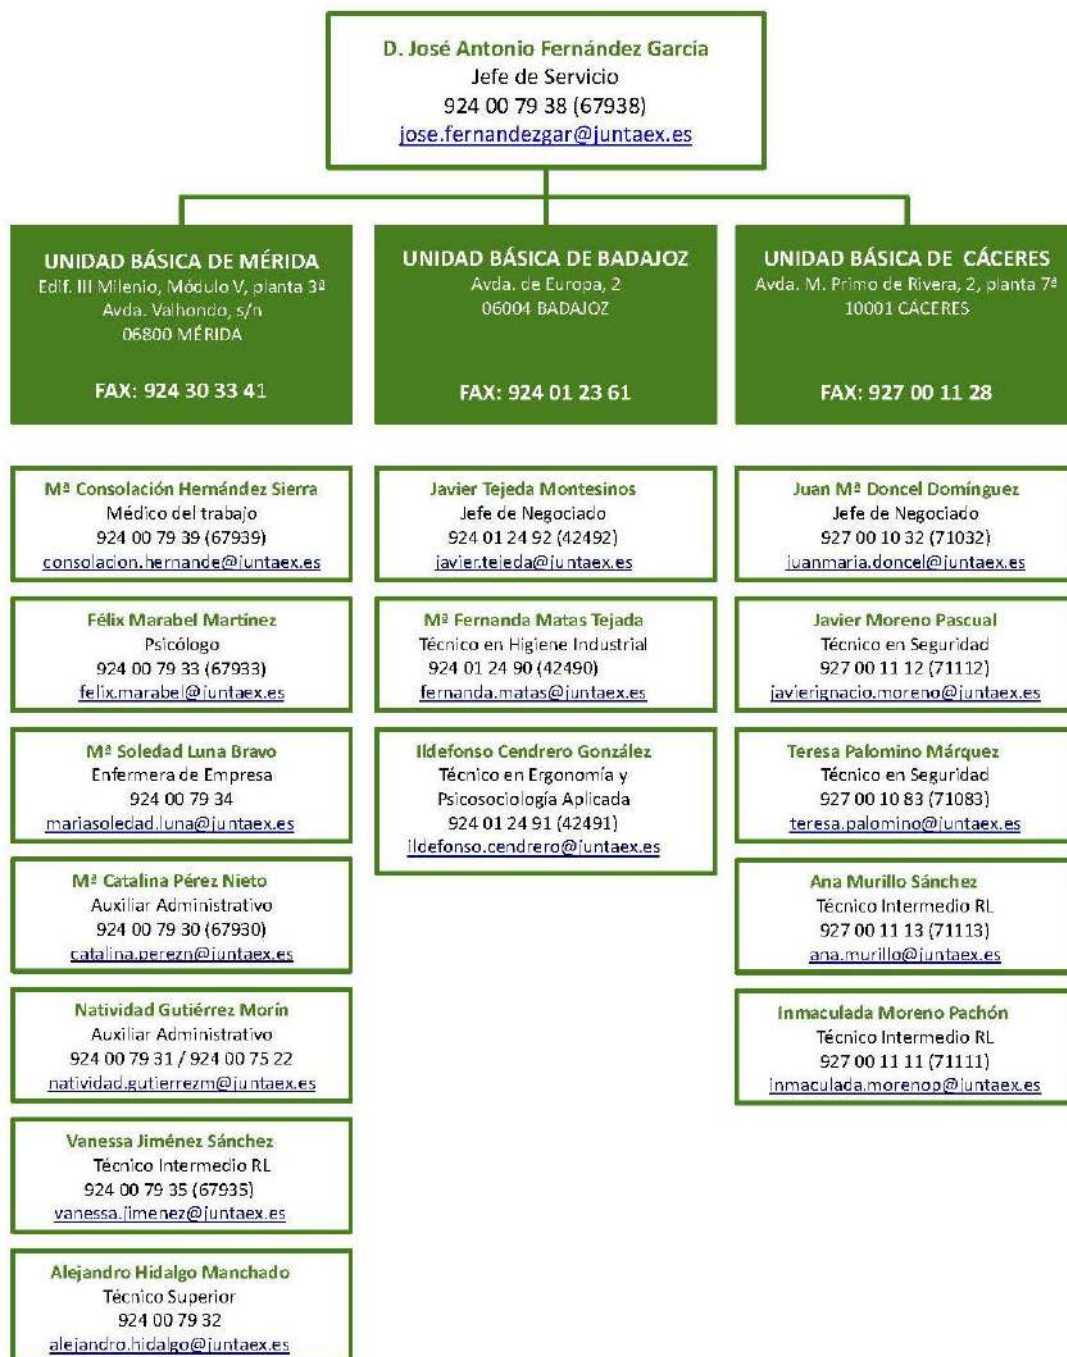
D. José Antonio Fernández García
Jefe de Servicio
924 00 79 38 (67938)
jose.fernandezgar@juntaex.es

UNIDAD BÁSICA DE MÉRIDA
Edif. III Milenio, Módulo V, planta 3ª
Avda. Valhondo, s/n
06800 MÉRIDA

FAX: 924 30 33 41

Mª Consolación Hernández Sierra
Médico del trabajo
924 00 79 39 (67939)
consolacion.hernande@juntaex.es

Félix Marabel Martínez
Psicólogo
924 00 79 33 (67933)
felix.marabel@juntaex.es

Mª Soledad Luna Bravo
Enfermera de Empresa
924 00 79 34
mariasoledad.luna@juntaex.es

Mª Catalina Pérez Nieto
Auxiliar Administrativo
924 00 79 30 (67930)
catalina.perezn@juntaex.es

Natividad Gutiérrez Morín
Auxiliar Administrativo
924 00 79 31 / 924 00 75 22
natividad.gutierrezm@juntaex.es

Vanessa Jiménez Sánchez
Técnico Intermedio RL
924 00 79 35 (67935)
vanessa.jimenez@juntaex.es

Alejandro Hidalgo Manchado
Técnico Superior
924 00 79 32
alejandro.hidalgo@juntaex.es

UNIDAD BÁSICA DE BADAJOZ
Avda. de Europa, 2
06004 BADAJOZ

FAX: 924 01 23 61

Javier Tejeda Montesinos
Jefe de Negociado
924 01 24 92 (42492)
javier.tejeda@juntaex.es

Mª Fernanda Matas Tejada
Técnico en Higiene Industrial
924 01 24 90 (42490)
fernanda.matas@juntaex.es

Ildefonso Cendrero González
Técnico en Ergonomía y Psicosociología Aplicada
924 01 24 91 (42491)
ildefonso.cendrero@juntaex.es

UNIDAD BÁSICA DE CÁCERES
Avda. M. Primo de Rivera, 2, planta 7ª
10001 CÁCERES

FAX: 927 00 11 28

Juan Mª Doncel Domínguez
Jefe de Negociado
927 00 10 32 (71032)
juanmaria.doncel@juntaex.es

Javier Moreno Pascual
Técnico en Seguridad
927 00 11 12 (71112)
javierignacio.moreno@juntaex.es

Teresa Palomino Márquez
Técnico en Seguridad
927 00 10 83 (71083)
teresa.palomino@juntaex.es

Ana Murillo Sánchez
Técnico Intermedio RL
927 00 11 13 (71113)
ana.murillo@juntaex.es

Inmaculada Moreno Pachón
Técnico Intermedio RL
927 00 11 11 (71111)
inmaculada.morenop@juntaex.es